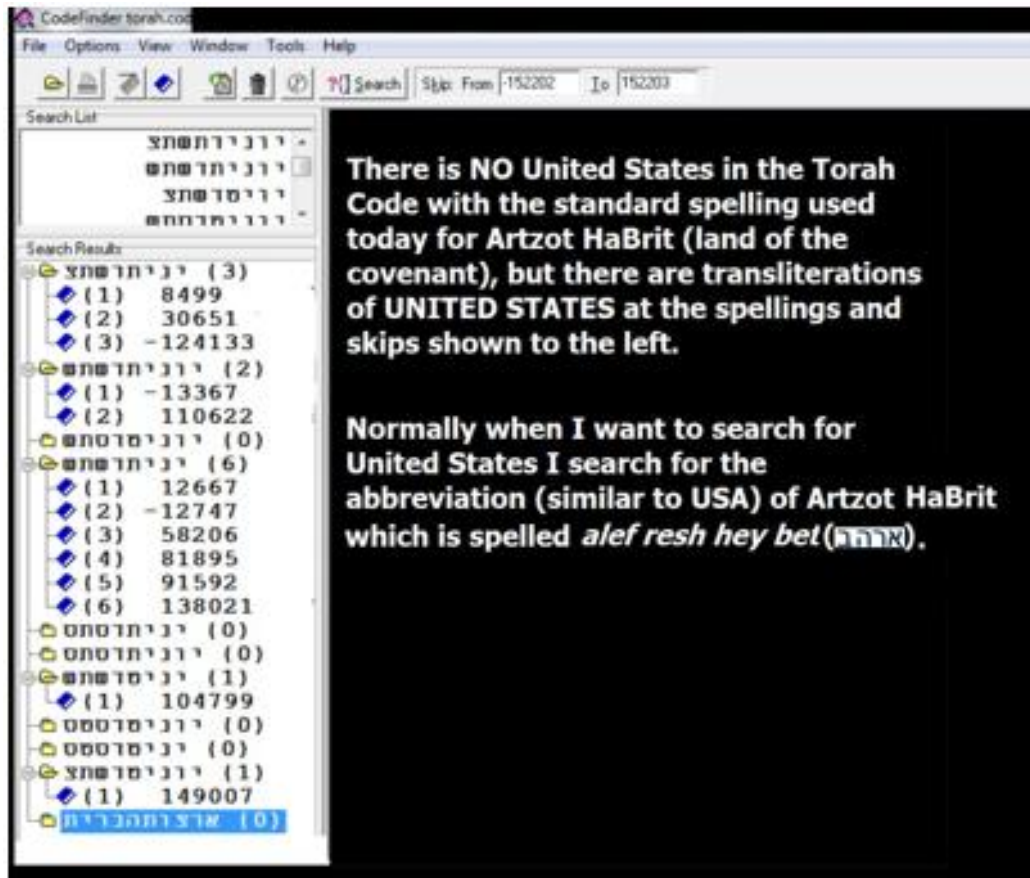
CodeFinder torah.cod

File Options View Window Tools Help

Search Skip: From -152202 To 152203

Search List

יונייטדסטטס
יונייטדסטטס
יוניסטס
יונייטדסטט

Search Results

יונייתדסתטס (3)
(1) 8499
(2) 30651
(3) -124133
יונייטדסטטס (2)
(1) -13367
(2) 110622
יוניסטטס (0)
יונייטדסטטס (6)
(1) 12667
(2) -12747
(3) 58206
(4) 81895
(5) 91592
(6) 138021
יונייטדסטס (0)
יונייטדסטס (0)
יוניסטטס (1)
(1) 104799
יוניסטטס (0)
יוניסטטס (0)
יוניסטטס (1)
(1) 149007
ארצותהברית (0)

There is NO United States in the Torah Code with the standard spelling used today for Artzot HaBrit (land of the covenant), but there are transliterations of UNITED STATES at the spellings and skips shown to the left.

Normally when I want to search for United States I search for the abbreviation (similar to USA) of Artzot HaBrit which is spelled alef resh hey bet (ארהב).